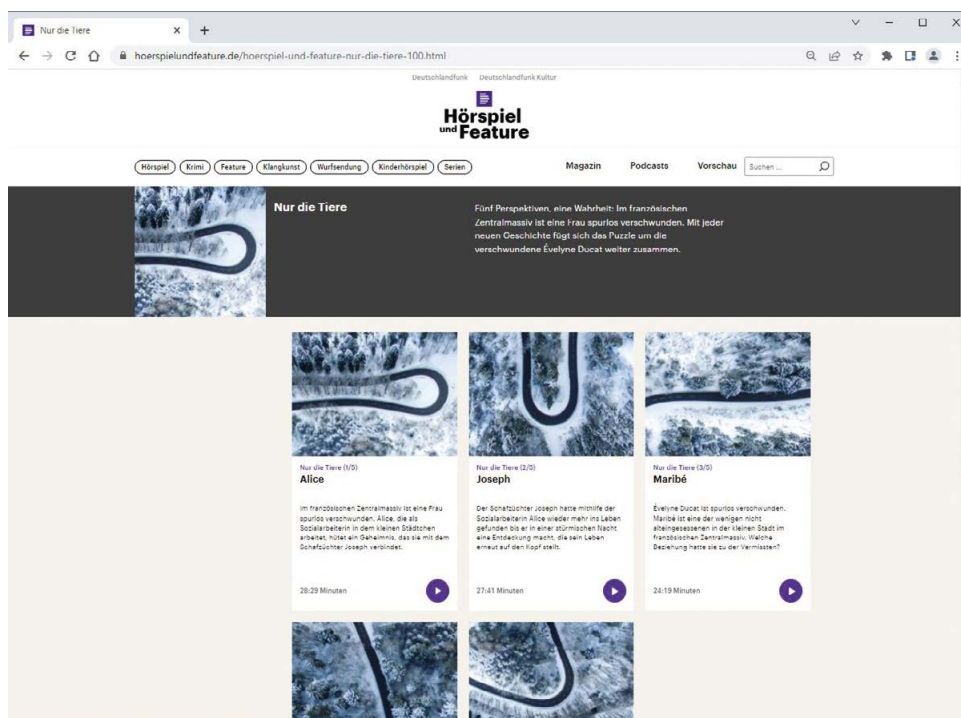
Nur die Tiere

hoerspielundfeature.de/hoerspiel-und-feature-nur-die-tiere-100.html

Deutschlandfunk Deutschlandfunk Kultur

Hörspiel und Feature

Hörspiel Krimi Feature Klangkunst Wurfsendung Kinderhörspiel Serien

Magazin Podcasts Vorschau Suchen ...

Nur die Tiere

Fünf Perspektiven, eine Wahrheit: Im französischen Zentralmassiv ist eine Frau spurlos verschwunden. Mit jeder neuen Geschichte fügt sich das Puzzle um die verschwundene Évelyne Ducat weiter zusammen.

Nur die Tiere (1/5)
Alice

Im französischen Zentralmassiv ist eine Frau spurlos verschwunden. Alice, die als Sozialarbeiterin in dem kleinen Städtchen arbeitet, hütet ein Geheimnis, das sie mit dem Schafzüchter Joseph verbindet.

28:29 Minuten

Nur die Tiere (2/5)
Joseph

Der Schafzüchter Joseph hatte mithilfe der Sozialarbeiterin Alice wieder mehr ins Leben gefunden bis er in einer stürmischen Nacht eine Entdeckung macht, die sein Leben erneut auf den Kopf stellt.

27:41 Minuten

Nur die Tiere (3/5)
Maribé

Évelyne Ducat ist spurlos verschwunden. Maribé ist eine der wenigen nicht alteingesessenen in der kleinen Stadt im französischen Zentralmassiv. Welche Beziehung hatte sie zu der Vermissten?

24:19 Minuten